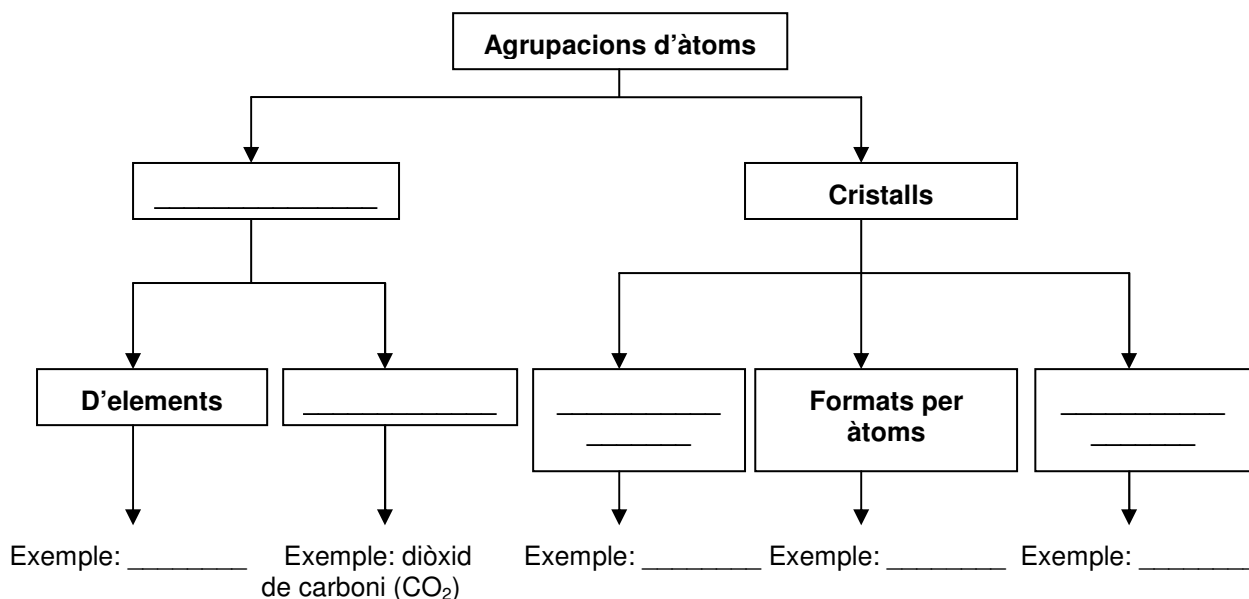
Agrupacions d'àtoms

_______________

Cristalls

D'elements

_______________

___________
_______

Formats per àtoms

___________
_______

Exemple: ________

Exemple: diòxid de carboni ($CO_2$)

Exemple: ________

Exemple: ________

Exemple: ________